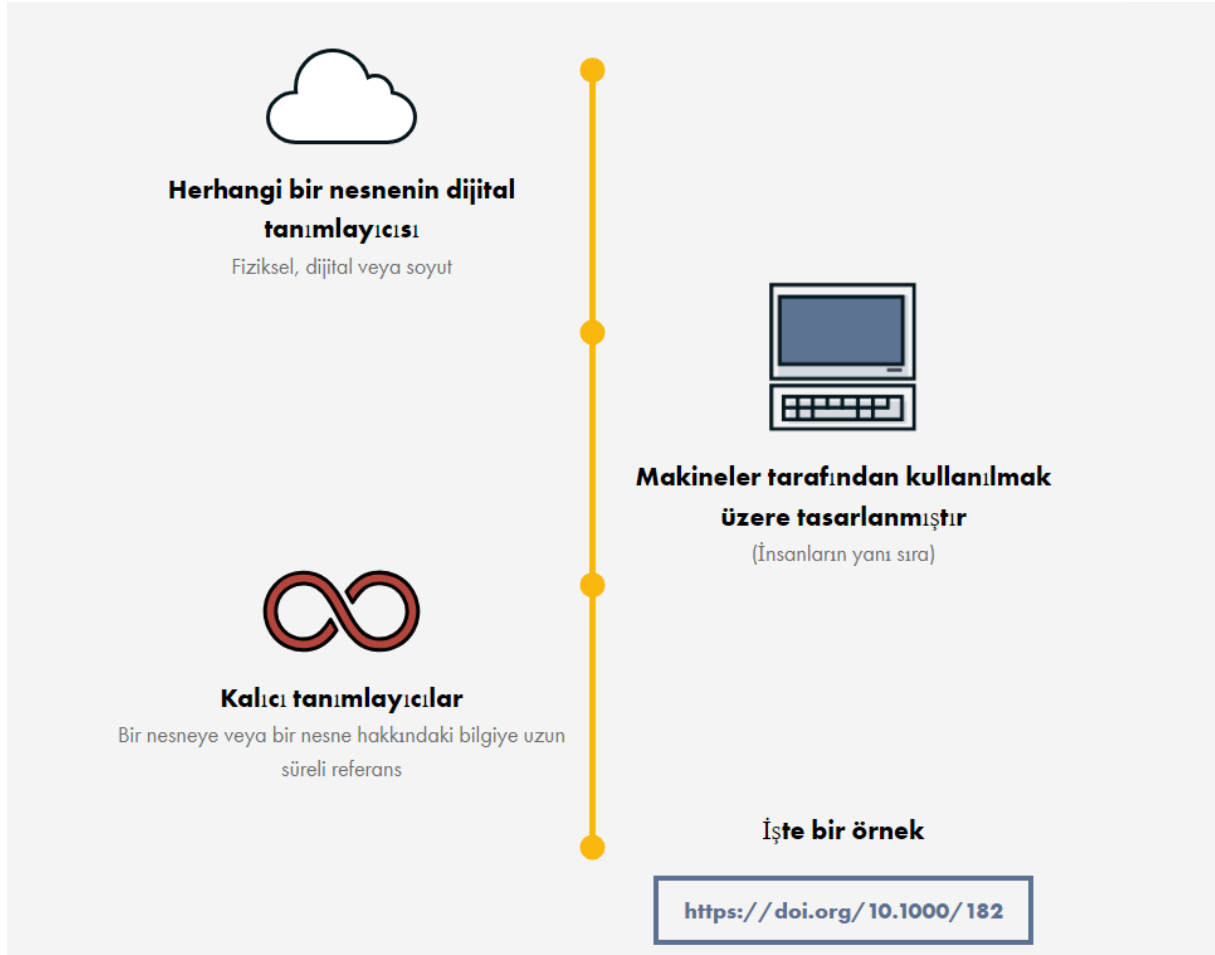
Herhangi bir nesnenin dijital tanımlayıcısı
Fiziksel, dijital veya soyut

Makineler tarafından kullanılmak üzere tasarlanmıştır
(İnsanların yanı sıra)

Kalıcı tanımlayıcılar
Bir nesneye veya bir nesne hakkındaki bilgiye uzun süreli referans

İşte bir örnek

https://doi.org/10.1000/182